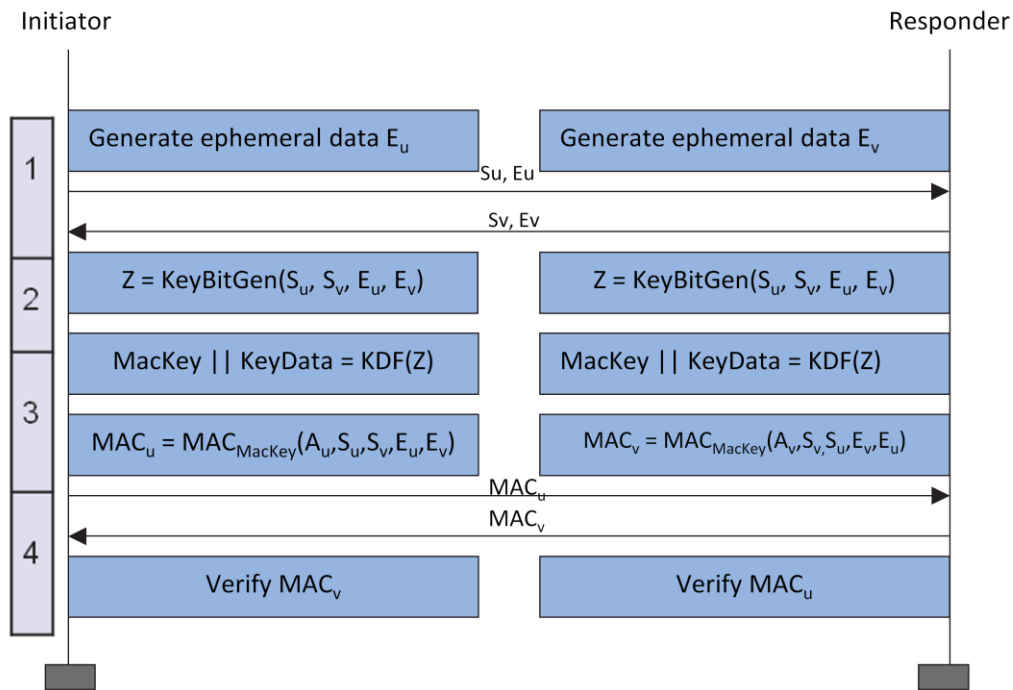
Initiator

Responder

1

Generate ephemeral data $E_u$

Generate ephemeral data $E_v$

Su, Eu

Sv, Ev

2

$Z = KeyBitGen(S_u, S_v, E_u, E_v)$

$Z = KeyBitGen(S_u, S_v, E_u, E_v)$

3

MacKey || KeyData = KDF(Z)

MacKey || KeyData = KDF(Z)

$MAC_u = MAC_{MacKey}(A_u, S_u, S_v, E_u, E_v)$

$MAC_v = MAC_{MacKey}(A_v, S_v, S_u, E_v, E_u)$

4

$MAC_u$

$MAC_v$

Verify $MAC_v$

Verify $MAC_u$